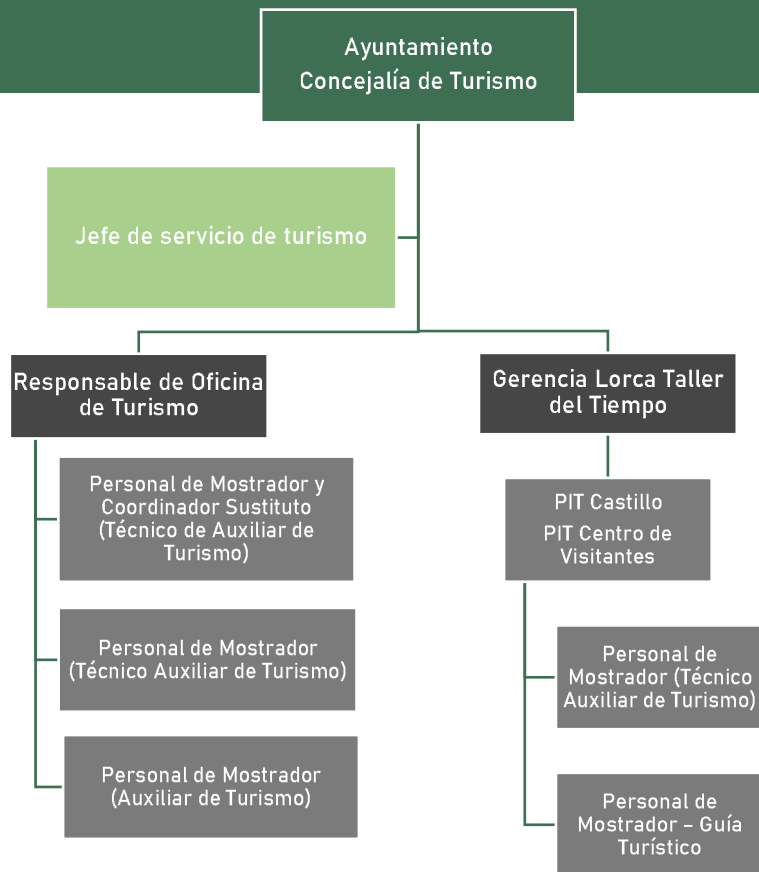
Ayuntamiento
Concejalía de Turismo

Jefe de servicio de turismo

Responsable de Oficina de Turismo

Personal de Mostrador y Coordinador Sustituto (Técnico de Auxiliar de Turismo)

Personal de Mostrador (Técnico Auxiliar de Turismo)

Personal de Mostrador (Auxiliar de Turismo)

Gerencia Lorca Taller del Tiempo

PIT Castillo
PIT Centro de Visitantes

Personal de Mostrador (Técnico Auxiliar de Turismo)

Personal de Mostrador – Guía Turístico